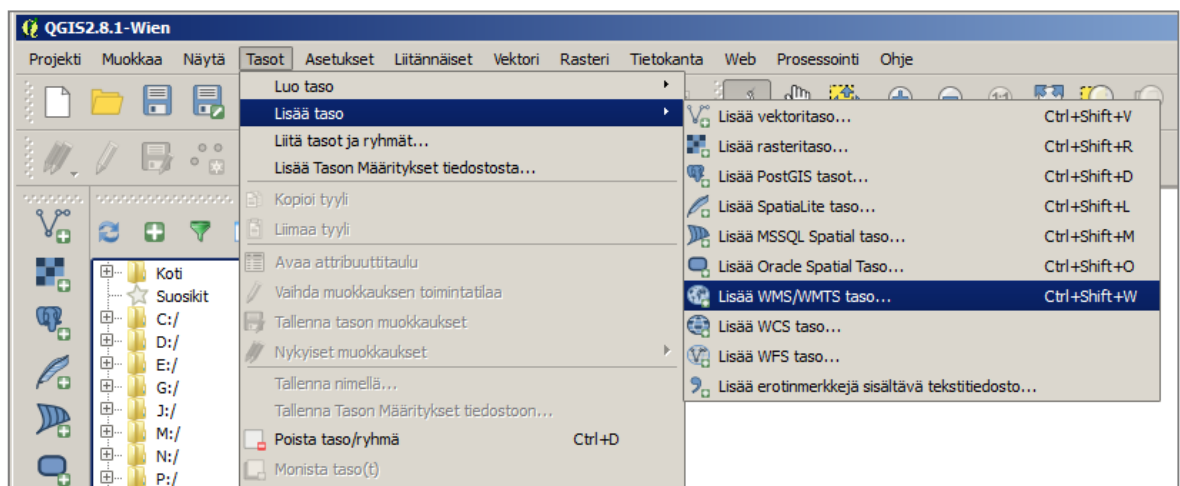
QGIS2.8.1-Wien

Projekti Muokkaa Näytä Tasot Asetukset Liitännäiset Vektori Rasteri Tietokanta Web Prosessointi Ohje

Luo taso
Lisää taso
Liitä tasot ja ryhmät...
Lisää Tason Määritykset tiedostosta...
Kopioi tyyli
Liimaa tyyli
Avaa attribuuttitaulu
Vaihda muokkauksen toimintatilaa
Tallenna tason muokkaukset
Nykyiset muokkaukset
Tallenna nimellä...
Tallenna Tason Määritykset tiedostoon...
Poista taso/ryhmä Ctrl+D
Monista taso(t)

Lisää vektoritaso... Ctrl+Shift+V
Lisää rasteritaso... Ctrl+Shift+R
Lisää PostGIS tasot... Ctrl+Shift+D
Lisää SpatiaLite taso... Ctrl+Shift+L
Lisää MSSQL Spatial taso... Ctrl+Shift+M
Lisää Oracle Spatial Taso... Ctrl+Shift+O
Lisää WMS/WMTS taso... Ctrl+Shift+W
Lisää WCS taso...
Lisää WFS taso...
Lisää erotinmerkkejä sisältävä tekstitiedosto...

Koti
Suosikit
C:/
D:/
E:/
G:/
J:/
M:/
N:/
P:/